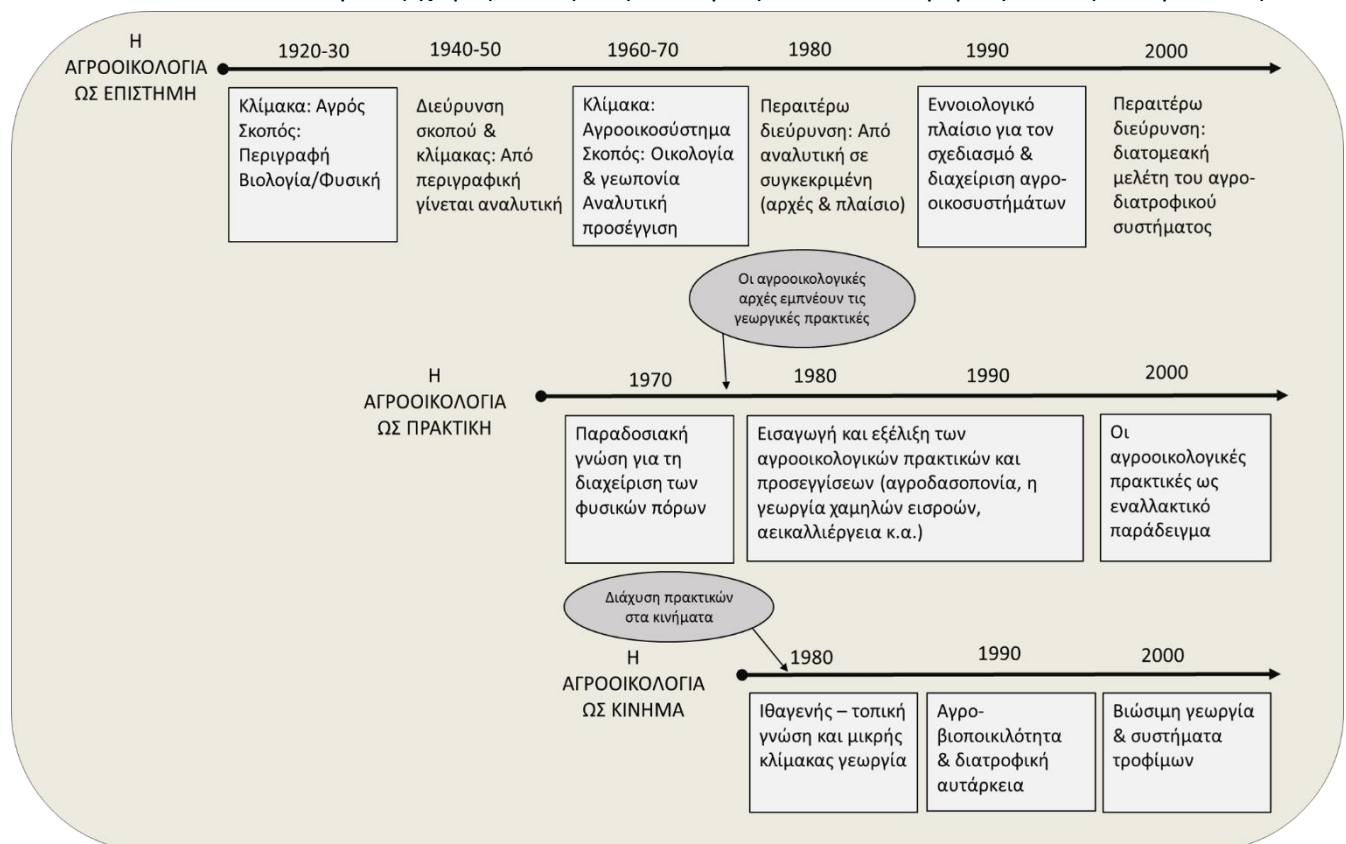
Η ΑΓΡΟΟΙΚΟΛΟΓΙΑ ΩΣ ΕΠΙΣΤΗΜΗ

1920-30
Κλίμακα: Αγρός Σκοπός: Περιγραφή Βιολογία/Φυσική

1940-50
Διεύρυνση σκοπού & κλίμακας: Από περιγραφική γίνεται αναλυτική

1960-70
Κλίμακα: Αγροοικοσύστημα Σκοπός: Οικολογία & γεωπονία Αναλυτική προσέγγιση

1980
Περαιτέρω διεύρυνση: Από αναλυτική σε συγκεκριμένη (αρχές & πλαίσιο)

1990
Εννοιολογικό πλαίσιο για τον σχεδιασμό & διαχείριση αγροοικοσυστημάτων

2000
Περαιτέρω διεύρυνση: διατομεακή μελέτη του αγροδιατροφικού συστήματος

Οι αγροοικολογικές αρχές εμπνέουν τις γεωργικές πρακτικές

Η ΑΓΡΟΟΙΚΟΛΟΓΙΑ ΩΣ ΠΡΑΚΤΙΚΗ

1970
Παραδοσιακή γνώση για τη διαχείριση των φυσικών πόρων

1980
1990
Εισαγωγή και εξέλιξη των αγροοικολογικών πρακτικών και προσεγγίσεων (αγροδασοπονία, η γεωργία χαμηλών εισροών, αεικαλλιέργεια κ.α.)

2000
Οι αγροοικολογικές πρακτικές ως εναλλακτικό παράδειγμα

Διάχυση πρακτικών στα κινήματα

Η ΑΓΡΟΟΙΚΟΛΟΓΙΑ ΩΣ ΚΙΝΗΜΑ

1980
Ιθαγενής – τοπική γνώση και μικρής κλίμακας γεωργία

1990
Αγροβιοποικιλότητα & διατροφική αυτάρκεια

2000
Βιώσιμη γεωργία & συστήματα τροφίμων